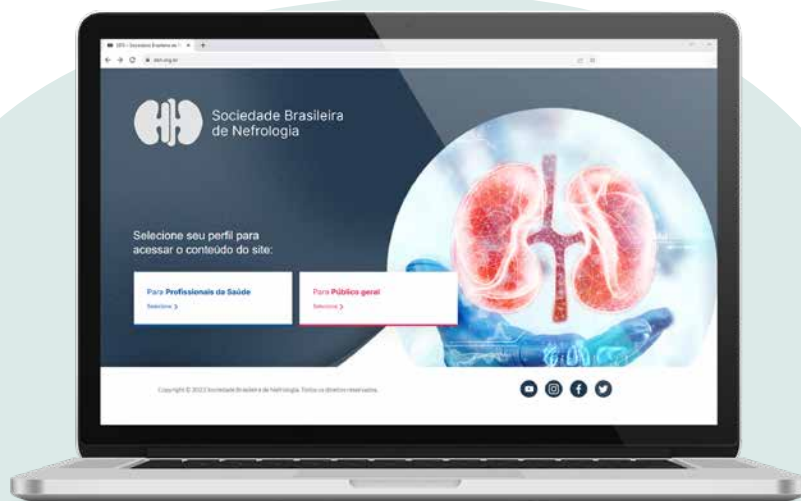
SBN – Sociedade Brasileira de

sbn.org.br

Sociedade Brasileira de Nefrologia

Selecione seu perfil para acessar o conteúdo do site:

Para Profissionais da Saúde

Selecione >

Para Público geral

Selecione >

Copyright © 2023 Sociedade Brasileira de Nefrologia. Todos os direitos reservados.